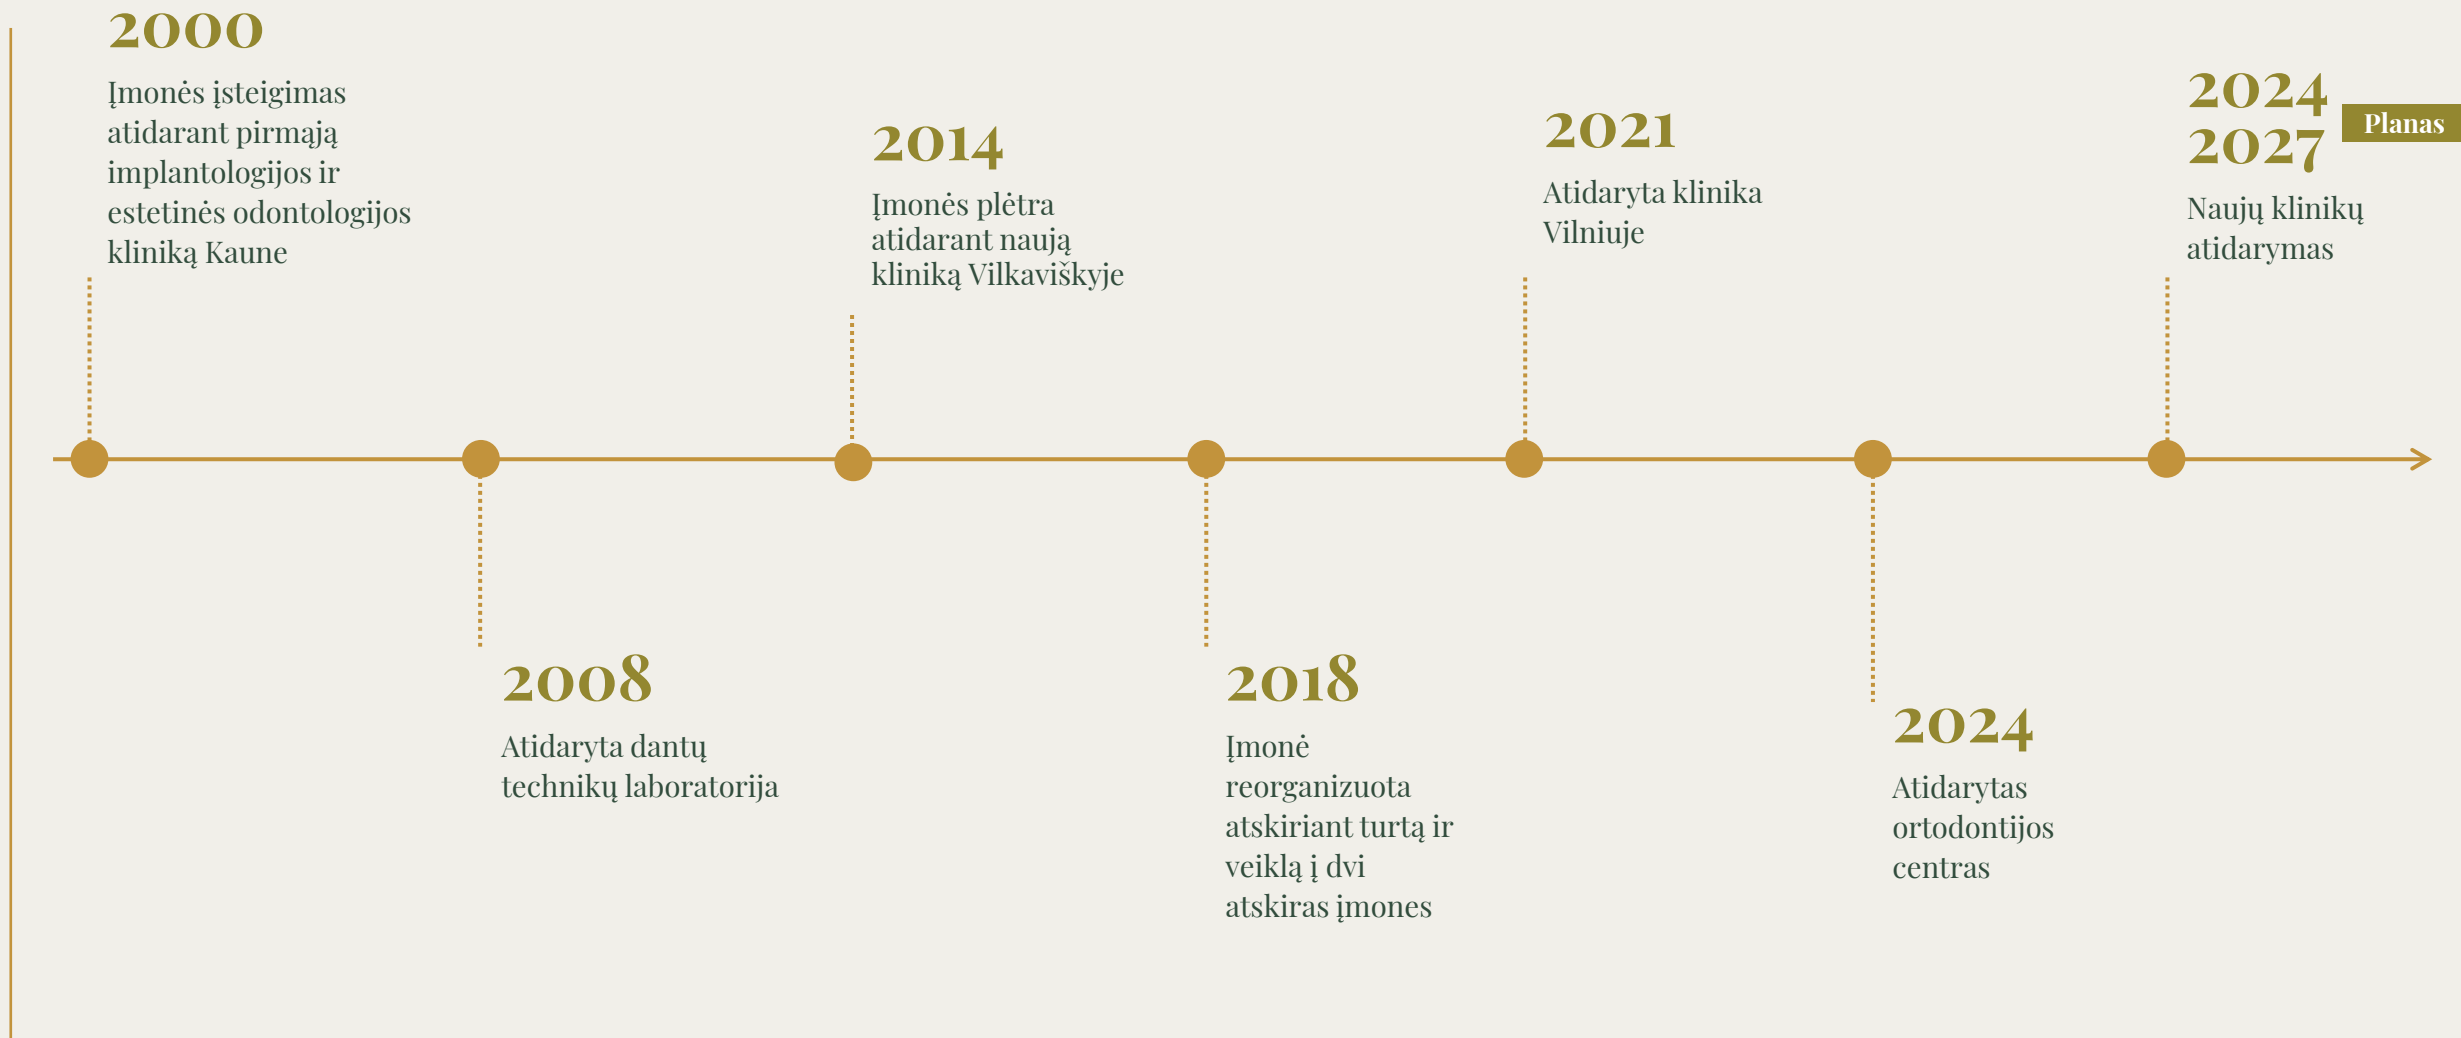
2000

Įmonės įsteigimas atidarant pirmąją implantologijos ir estetinės odontologijos kliniką Kaune

2014

Įmonės plėtra atidarant naują kliniką Vilkaviškyje

2021

Atidaryta klinika Vilniuje

2024
2027

Planas

Naujų klinikų atidarymas

2008

Atidaryta dantų technikų laboratorija

2018

Įmonė reorganizuota atskiriant turtą ir veiklą į dvi atskiras įmones

2024

Atidarytas ortodontijos centras